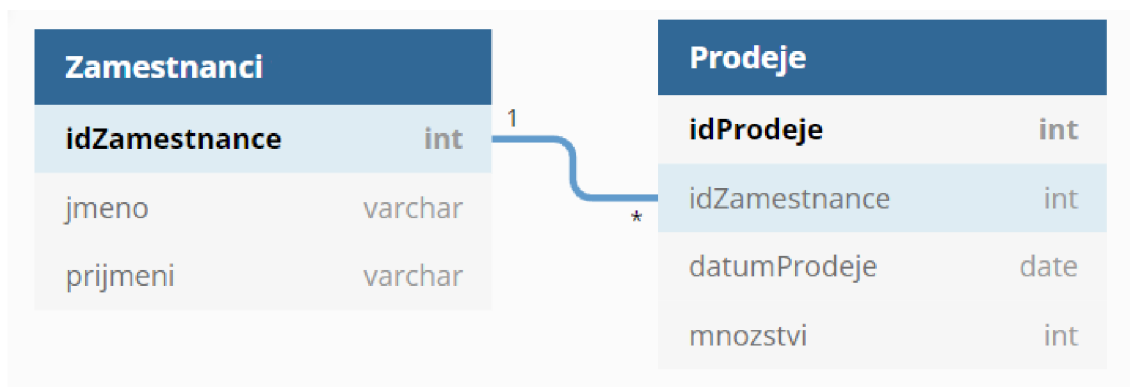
| Zamestnanci | |
|---|---|
| idZamestnance | int |
| jmeno | varchar |
| prijmeni | varchar |

1

*

| Prodeje | |
|---|---|
| idProdeje | int |
| idZamestnance | int |
| datumProdeje | date |
| mnozstvi | int |